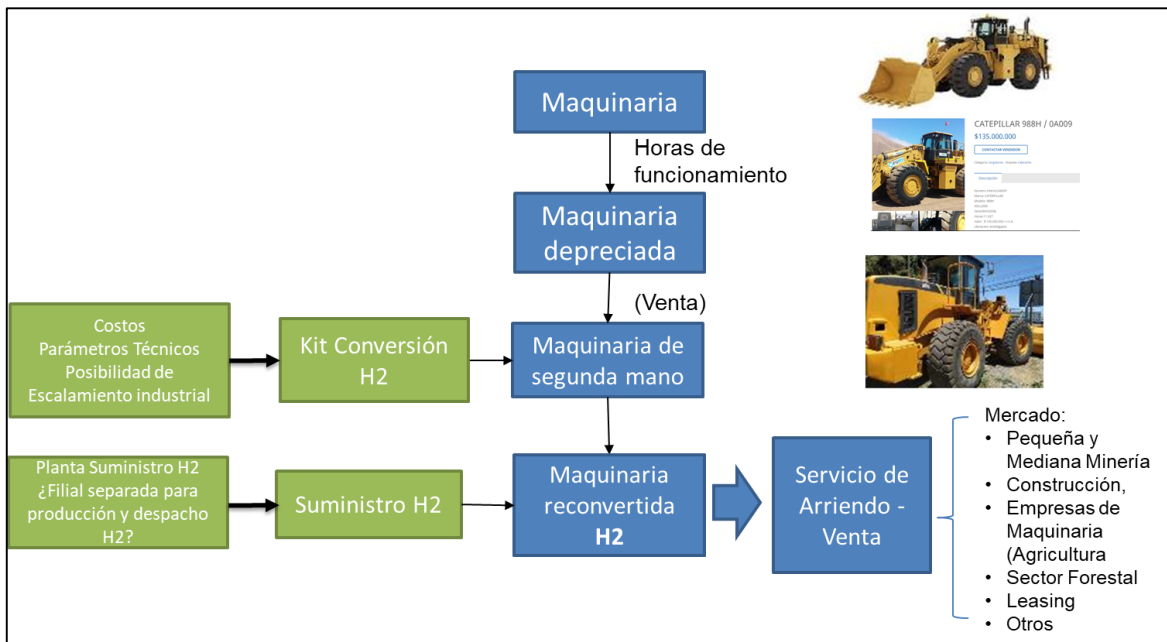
Maquinaria

Horas de funcionamiento

Maquinaria depreciada

(Venta)

Costos
Parámetros Técnicos
Posibilidad de
Escalamiento industrial

Kit Conversión H2

Maquinaria de segunda mano

Planta Suministro H2
¿Filial separada para producción y despacho H2?

Suministro H2

Maquinaria reconvertida **H2**

Servicio de Arriendo - Venta

CATEPILLAR 988H / 0A009
$135.000.000
CONTACTAR VENDEDOR
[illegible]
Descripción
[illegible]

Mercado:
• Pequeña y Mediana Minería
• Construcción,
• Empresas de Maquinaria (Agricultura
• Sector Forestal
• Leasing
• Otros